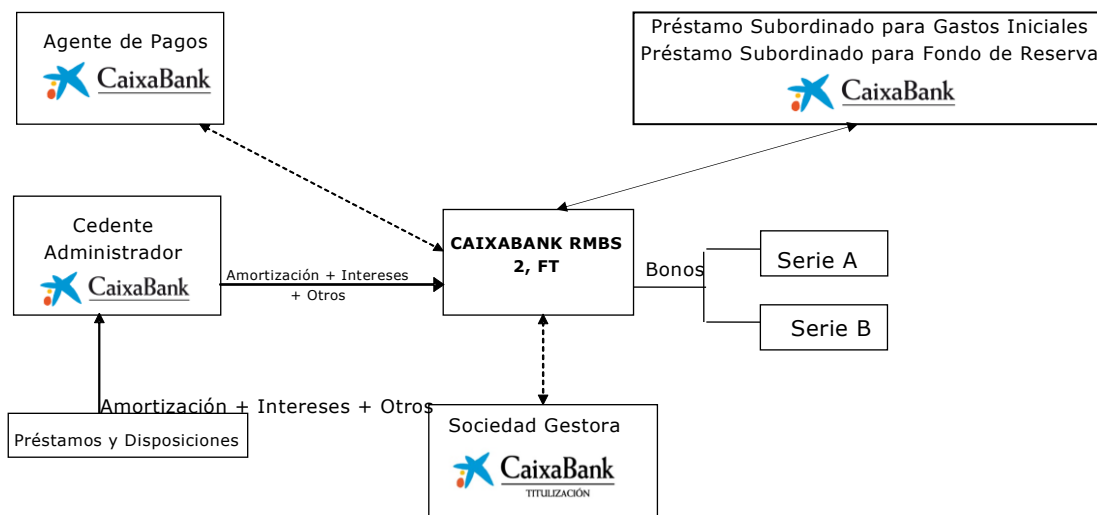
Agente de Pagos
CaixaBank

Préstamo Subordinado para Gastos Iniciales
Préstamo Subordinado para Fondo de Reserva
CaixaBank

Cedente
Administrador
CaixaBank

Amortización + Intereses + Otros

CAIXABANK RMBS 2, FT

Bonos

Serie A

Serie B

Amortización + Intereses + Otros

Préstamos y Disposiciones

Sociedad Gestora
CaixaBank
TITULIZACIÓN